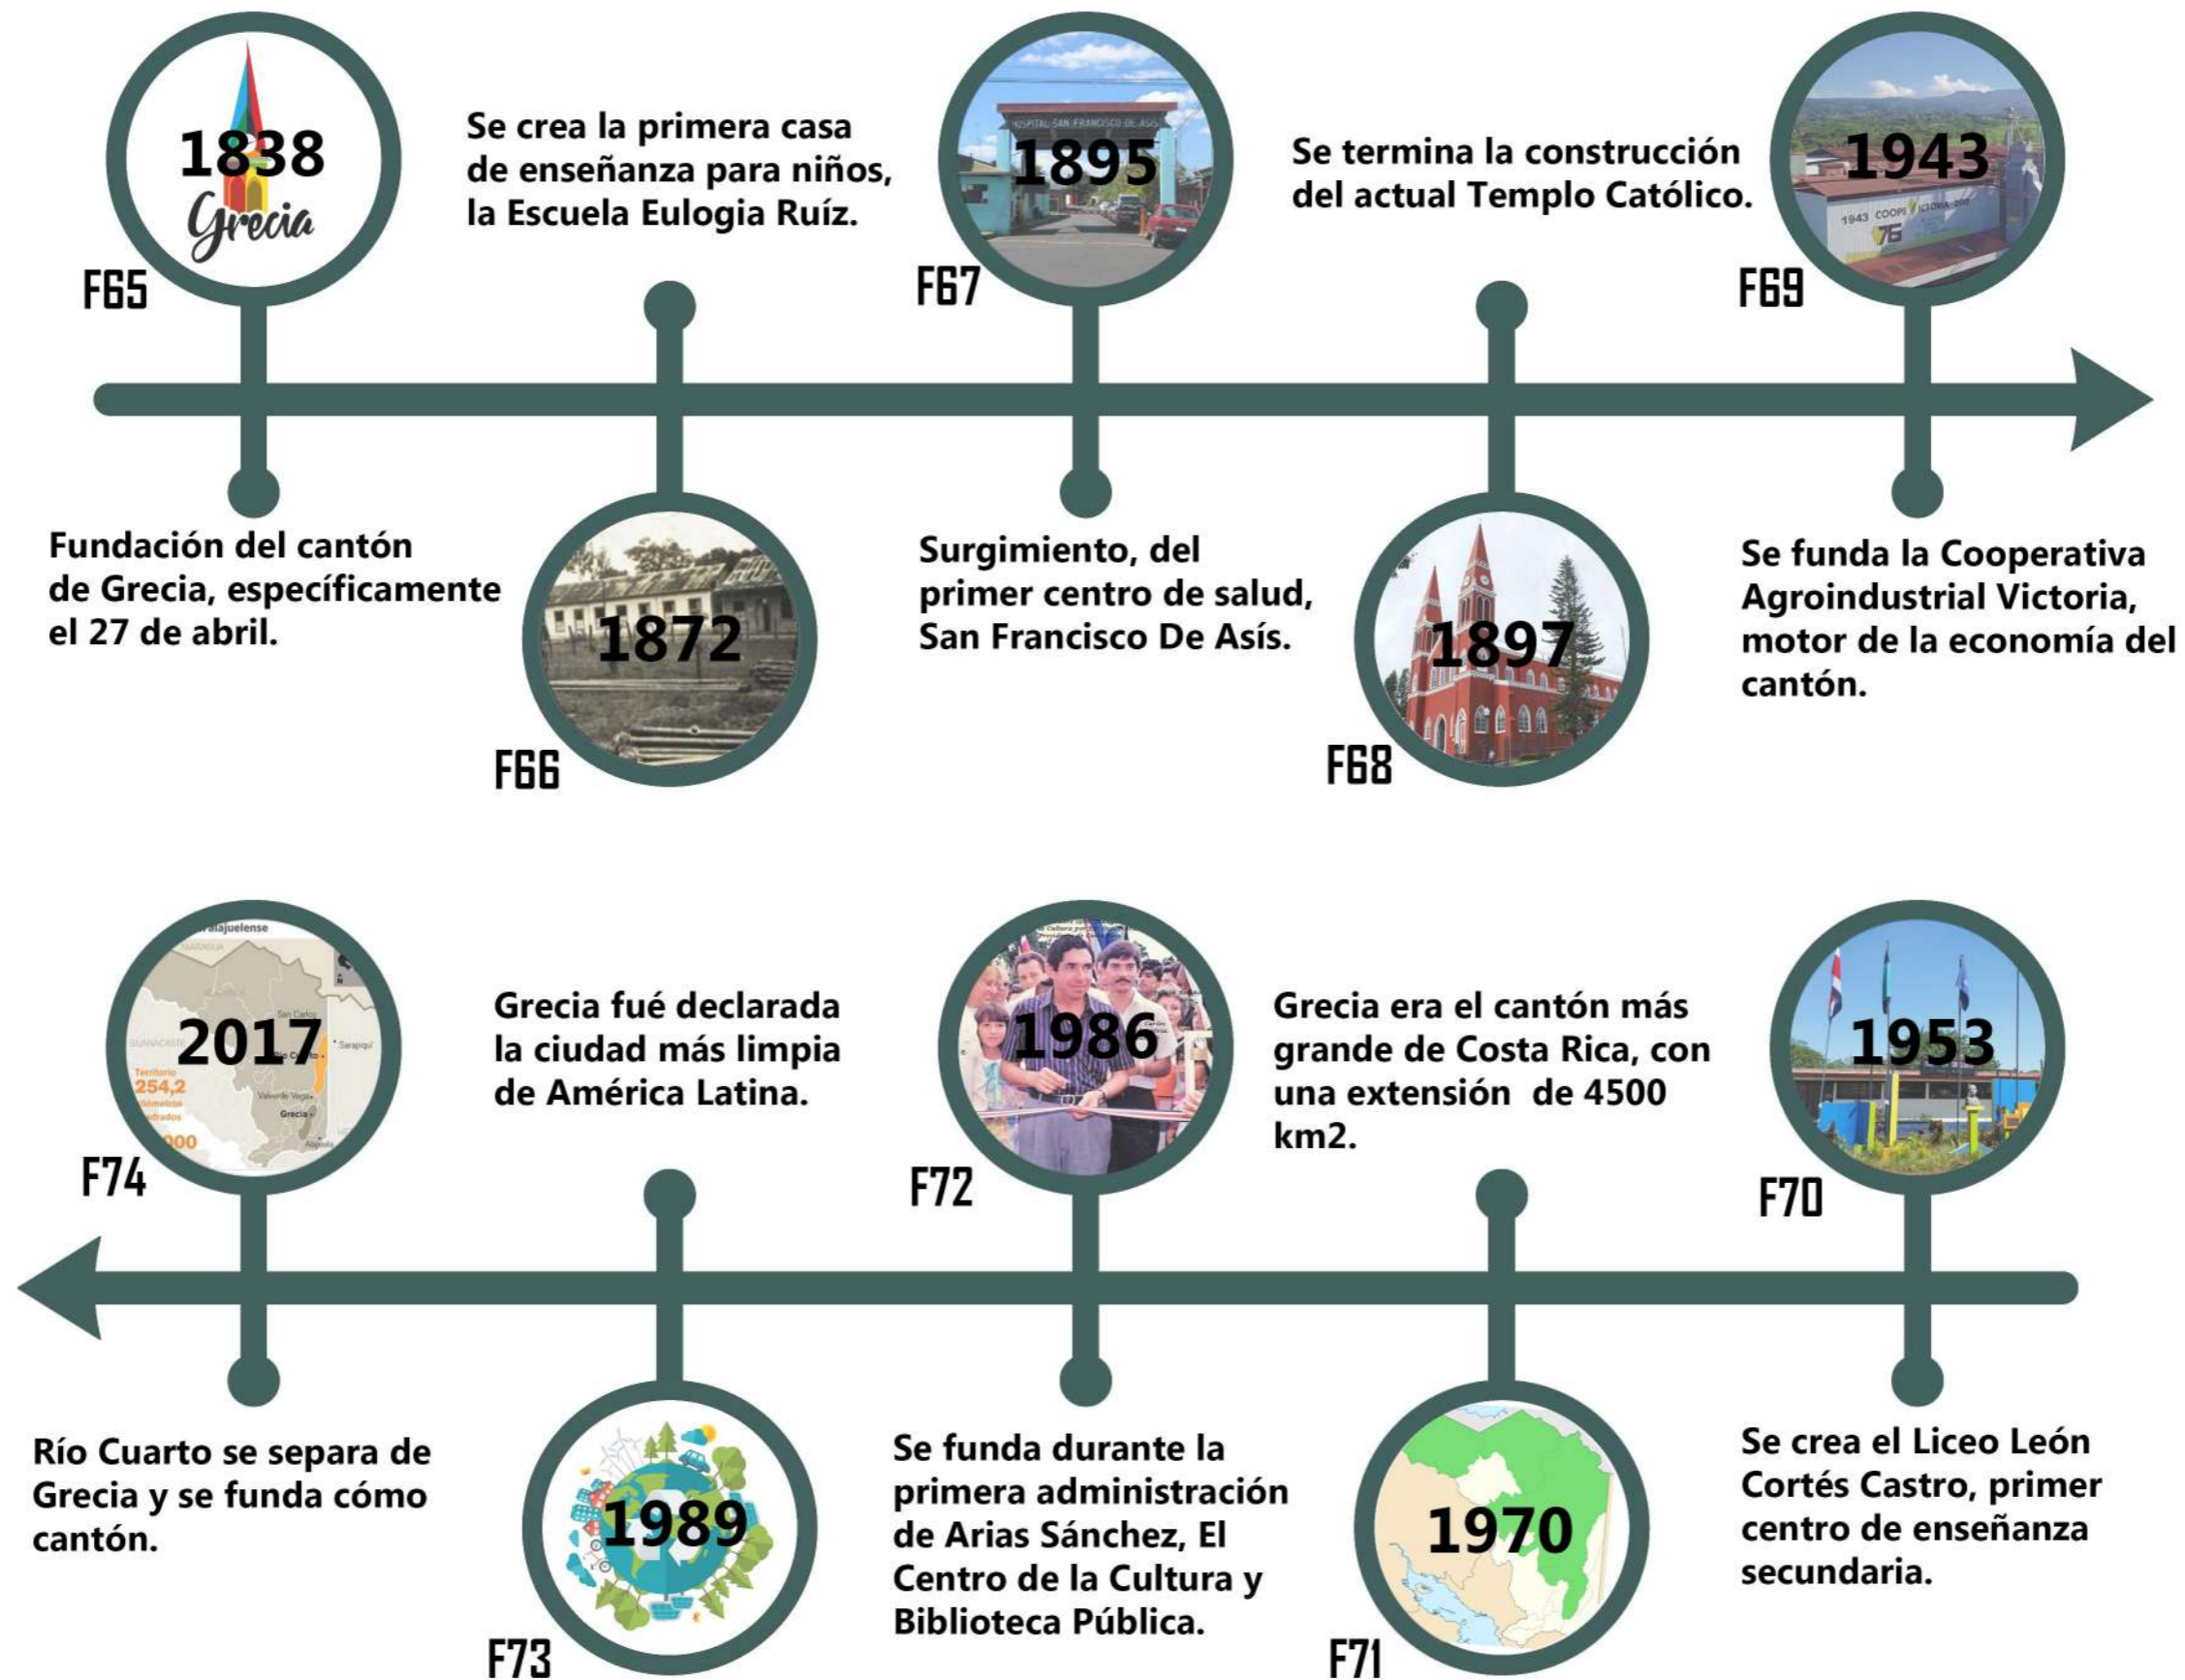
1838
Grecia
F65

Se crea la primera casa de enseñanza para niños, la Escuela Eulogia Ruíz.

HOSPITAL SAN FRANCISCO DE ASIS
1895
F67

Se termina la construcción del actual Templo Católico.

1943
1943 COOPEVICTORIA 2018
75
F69

Fundación del cantón de Grecia, específicamente el 27 de abril.

1872
F66

Surgimiento, del primer centro de salud, San Francisco De Asís.

1897
F68

Se funda la Cooperativa Agroindustrial Victoria, motor de la economía del cantón.

2017
F74

Grecia fué declarada la ciudad más limpia de América Latina.

1986
F72

Grecia era el cantón más grande de Costa Rica, con una extensión de 4500 km2.

1953
F70

Río Cuarto se separa de Grecia y se funda cómo cantón.

1989
F73

Se funda durante la primera administración de Arias Sánchez, El Centro de la Cultura y Biblioteca Pública.

1970
F71

Se crea el Liceo León Cortés Castro, primer centro de enseñanza secundaria.